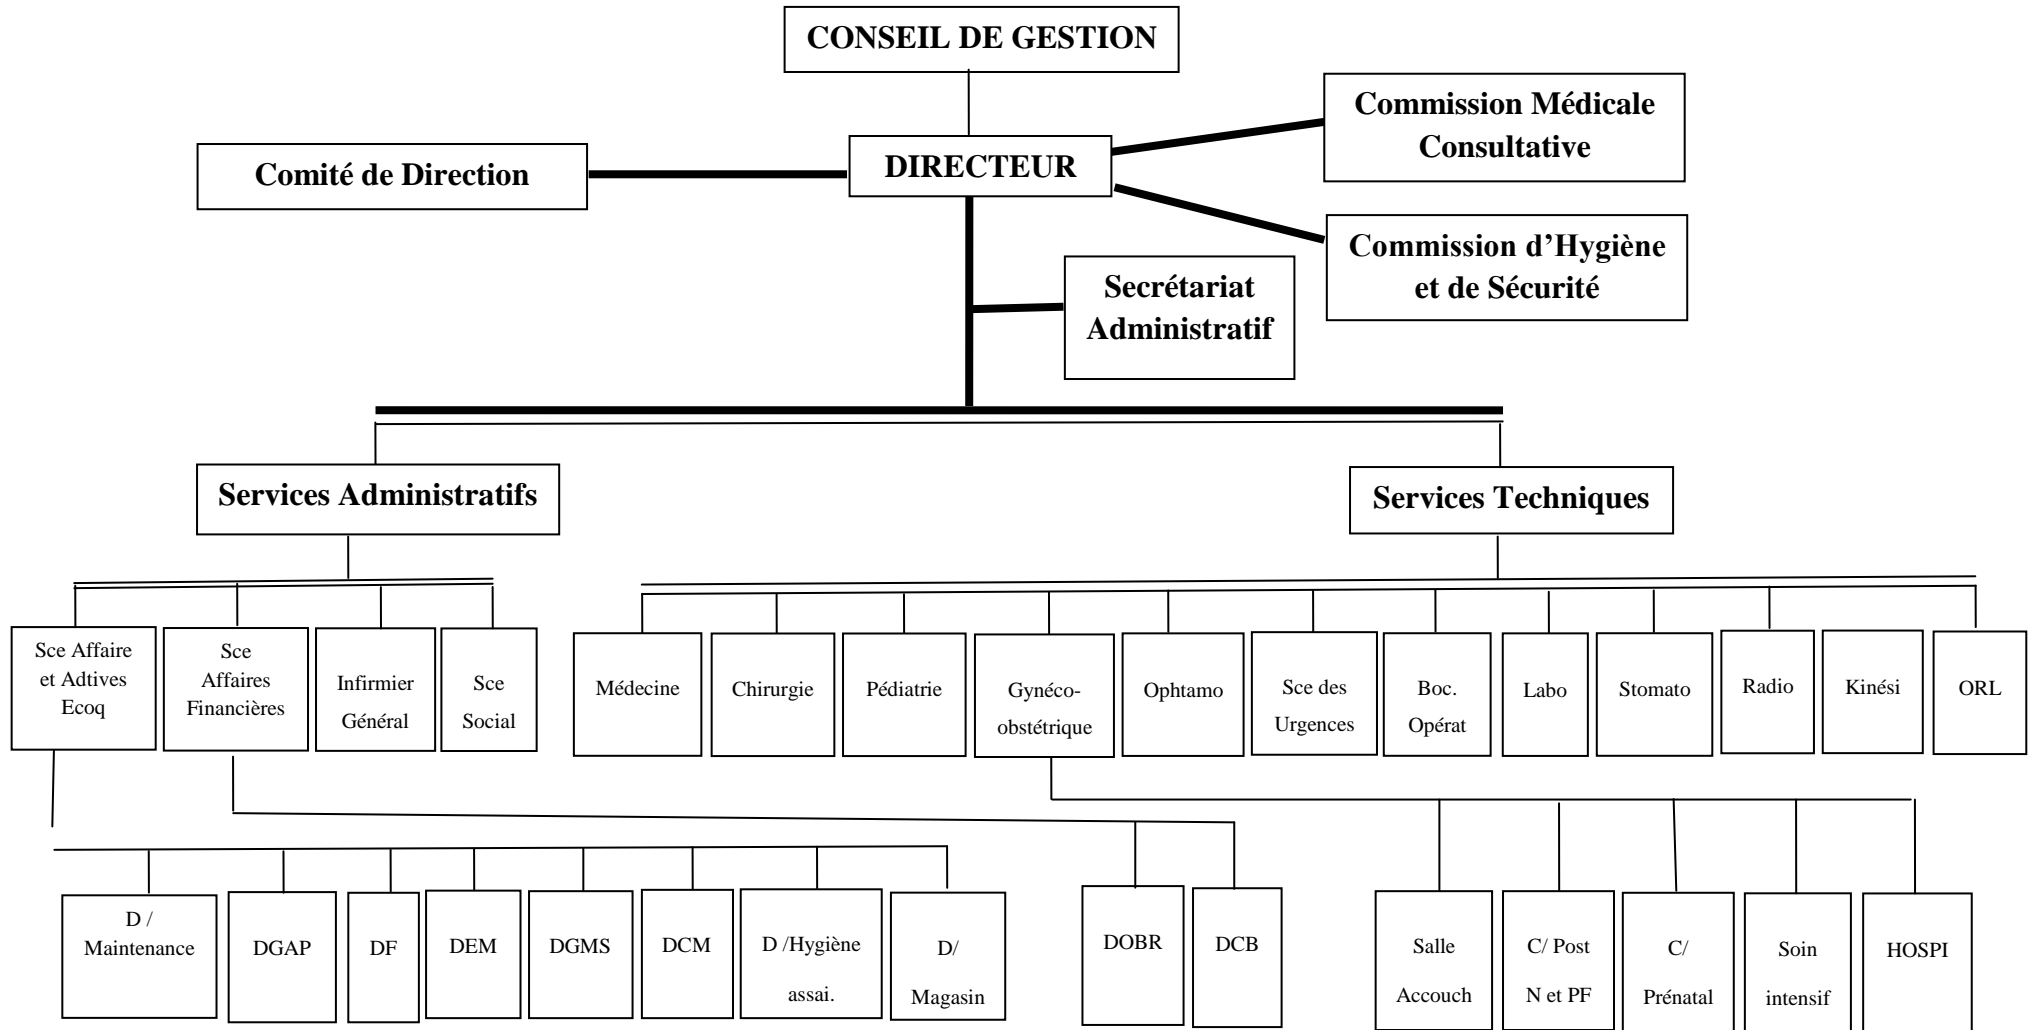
CONSEIL DE GESTION

Comité de Direction

DIRECTEUR

Commission Médicale Consultative

Commission d'Hygiène et de Sécurité

Secrétariat Administratif

Services Administratifs

Services Techniques

Sce Affaire et Adtives Ecoq

Sce Affaires Financières

Infirmier Général

Sce Social

Médecine

Chirurgie

Pédiatrie

Gynéco-obstétrique

Ophtamo

Sce des Urgences

Boc. Opérat

Labo

Stomato

Radio

Kinési

ORL

D / Maintenance

DGAP

DF

DEM

DGMS

DCM

D /Hygiène assai.

D/ Magasin

DOBR

DCB

Salle Accouch

C/ Post N et PF

C/ Prénatal

Soin intensif

HOSPI